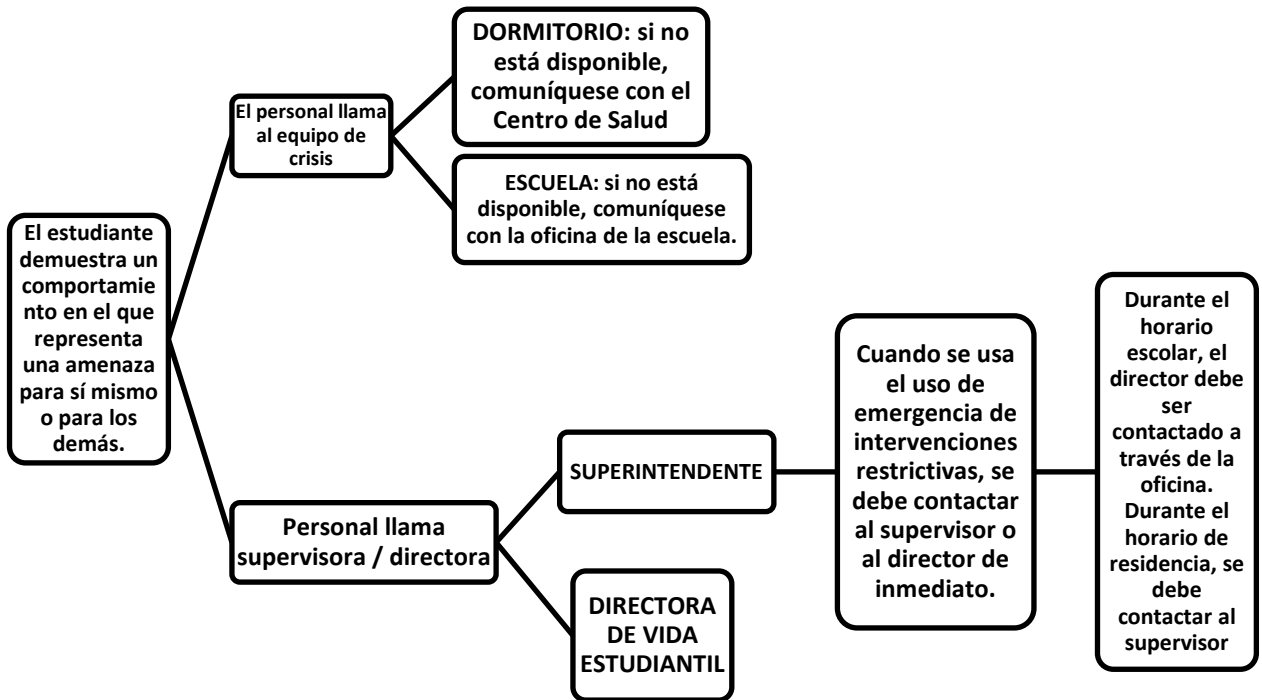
El estudiante demuestra un comportamiento en el que representa una amenaza para sí mismo o para los demás.

El personal llama al equipo de crisis

DORMITORIO: si no está disponible, comuníquese con el Centro de Salud

ESCUELA: si no está disponible, comuníquese con la oficina de la escuela.

Personal llama supervisora / directora

SUPERINTENDENTE

DIRECTORA DE VIDA ESTUDIANTIL

Cuando se usa el uso de emergencia de intervenciones restrictivas, se debe contactar al supervisor o al director de inmediato.

Durante el horario escolar, el director debe ser contactado a través de la oficina. Durante el horario de residencia, se debe contactar al supervisor